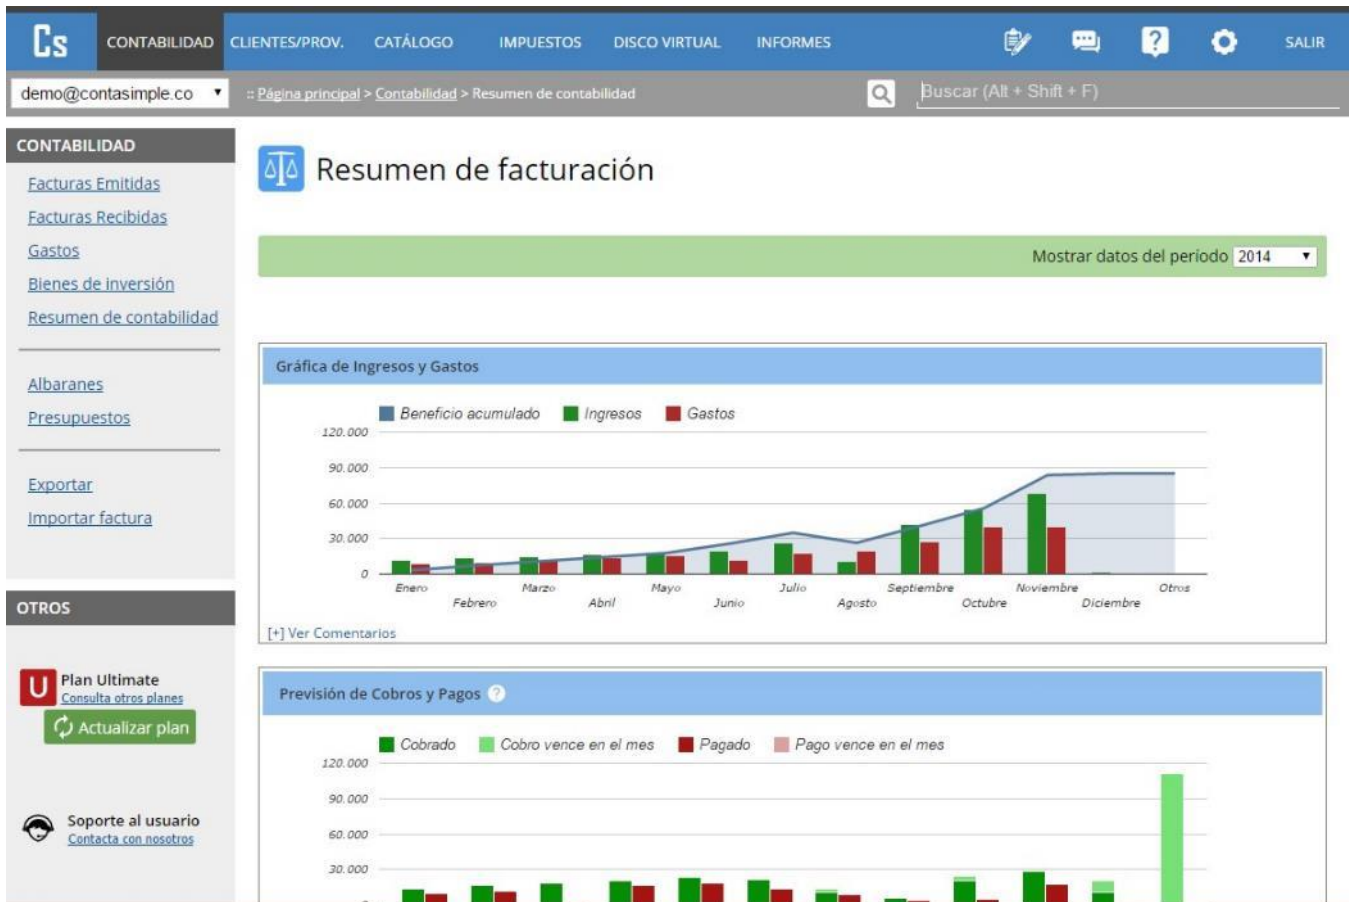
Cs CONTABILIDAD CLIENTES/PROV. CATÁLOGO IMPUESTOS DISCO VIRTUAL INFORMES SALIR

demo@contasimple.co

:: Página principal > Contabilidad > Resumen de contabilidad

Buscar (Alt + Shift + F)

CONTABILIDAD

Facturas Emitidas
Facturas Recibidas
Gastos
Bienes de inversión
Resumen de contabilidad

Albaranes
Presupuestos

Exportar
Importar factura

OTROS

Plan Ultimate
Consulta otros planes
Actualizar plan

Soporte al usuario
Contacta con nosotros

Resumen de facturación

Mostrar datos del período 2014

Gráfica de Ingresos y Gastos

Beneficio acumulado Ingresos Gastos

120.000
90.000
60.000
30.000
0

Enero Febrero Marzo Abril Mayo Junio Julio Agosto Septiembre Octubre Noviembre Diciembre Otros

[+] Ver Comentarios

Previsión de Cobros y Pagos

Cobrado Cobro vence en el mes Pagado Pago vence en el mes

120.000
90.000
60.000
30.000